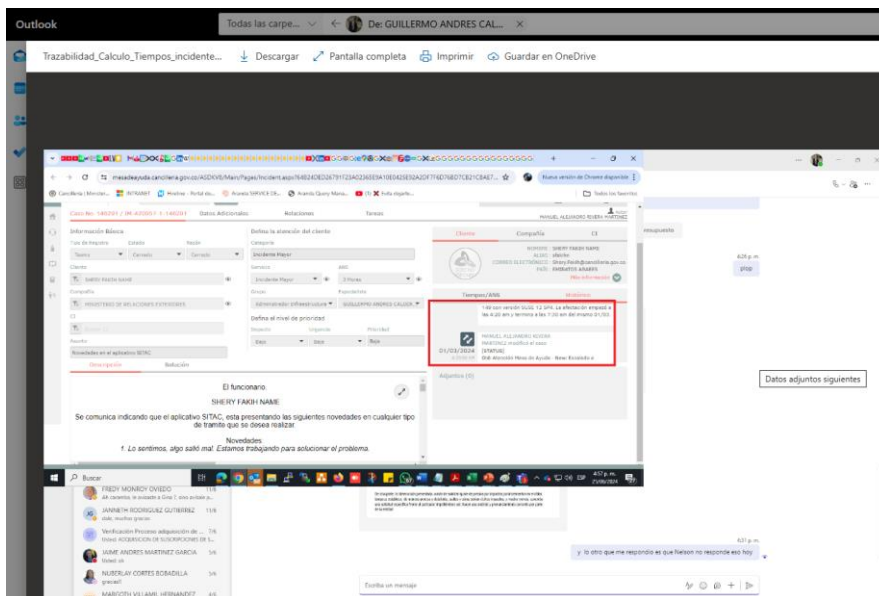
Outlook

Todas las carpe...

De: GUILLERMO ANDRES CAL...

Trazabilidad_Calculo_Tiempos_incidente...

Descargar

Pantalla completa

Imprimir

Guardar en OneDrive

mesadeayuda.cancilleria.gov.co/ASDKV8/MainPages/Incident.aspx

Nueva versión de Chrome disponible

Cancillería | Minister...

INTRANET

Todos los favoritos

Caso No: 140201 | IM-470201 1-140201

Datos Adicionales

Relaciones

Tareas

MANUEL ALEJANDRO RIVERA MARTINEZ

Información Básica

Tipo de Registro

Estado

Razón

Tareas

Cerrado

Cerrado

Cliente

SHERY FAKIH NAME

Compañía

MINISTERIO DE RELACIONES EXTERIORES

CI

Asunto

Novedades en el aplicativo SITAC

Descripción

Solución

Defina la atención del cliente

Categoría

Incidente Mayor

Servicio

ANS

Incidente Mayor

2 Horas

Grupo

Especialista

Administrador Infraestructura

GUILLERMO ANDRES CALDER

Defina el nivel de prioridad

Impacto

Urgencia

Prioridad

Bajo

Bajo

Bajo

Cliente

Compañía

CI

NOMBRE: SHERY FAKIH NAME

ALIAS: sfakih

CORREO ELECTRÓNICO: Shery.fakih@cancilleria.gov.co

PAÍS: EMIRATOS ARABES

Más información

Tiempos/ANS

Historial

1:40 con versión GUJU 12 SPX. La afectación empezó a las 4:20 am y termino a las 7:30 am del mismo 01/03.

MANUEL ALEJANDRO RIVERA MARTINEZ modificó el caso

[STATUS]

Old: Atención Mesa de Ayuda - New: Escalado a

01/03/2024

Adjuntos (0)

El funcionario.

SHERY FAKIH NAME

Se comunica indicando que el aplicativo SITAC, esta presentando las siguientes novedades en cualquier tipo de tramite que se desea realizar.

Novedades

1. Lo sentimos, algo salió mal. Estamos trabajando para solucionar el problema.

Buscar

4:57 p. m.

27/06/2024

respuesta

4:26 p. m.

ptop

Datos adjuntos siguientes

FREDY MONROY OVIEDO

JANNETH RODRIGUEZ GUTIERREZ

dale, muchas gracias

Verificación Proceso adquisición de ...

JAIME ANDRES MARTINEZ GARCIA

Usted: ok

NUBERLAY CORTES BOBADILLA

gracias!!

MARCOTI VILLAMIL HERNANDEZ

4:31 p. m.

y lo otro que me respondio es que Nelson no responde eso hoy

Escribe un mensaje